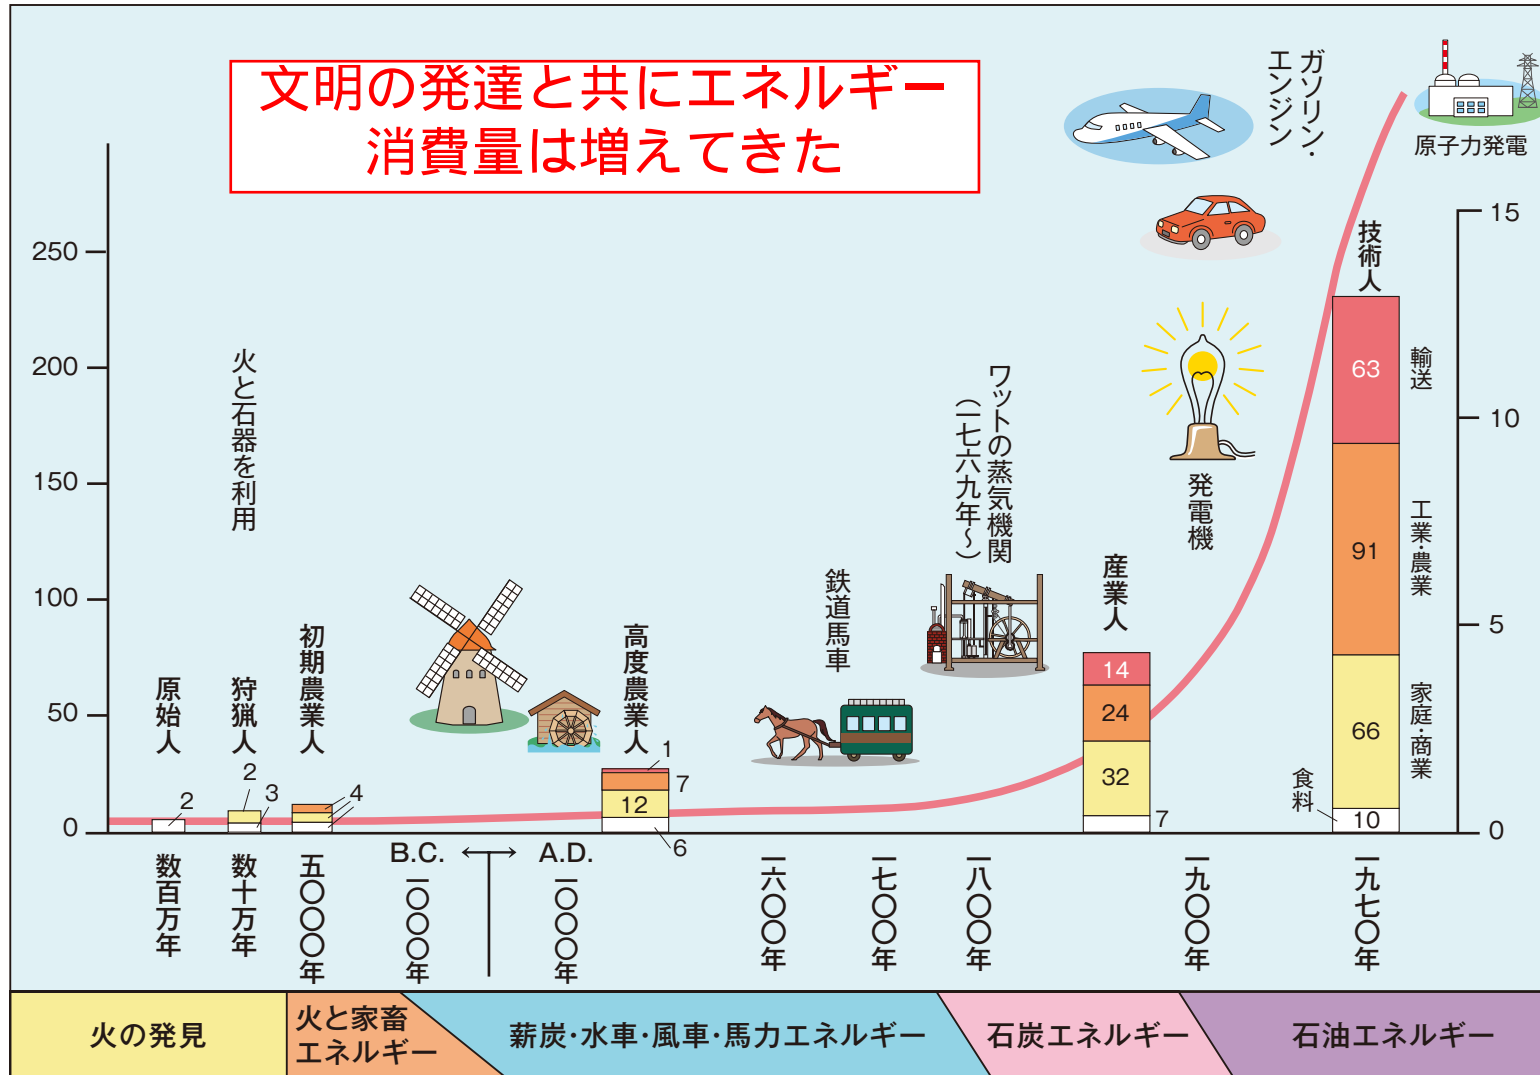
文明の発達と共にエネルギー消費量は増えてきた

ガソリン・エンジン

原子力発電

250
200
150
100
50
0

15
10
5
0

火と石器を利用

原始人
2

狩猟人
2
3

初期農業人
4

高度農業人
1
7
12
6

鉄道馬車

ワットの蒸気機関（一七六九年〜）

産業人
14
24
32
7

発電機

技術人
63
輸送
91
工業・農業
66
家庭・商業
食料
10

数百万年
数十万年
五〇〇〇年
B.C.
一〇〇〇年
A.D.
一〇〇〇年
一六〇〇年
一七〇〇年
一八〇〇年
一九〇〇年
一九七〇年

火の発見
火と家畜エネルギー
薪炭・水車・風車・馬力エネルギー
石炭エネルギー
石油エネルギー